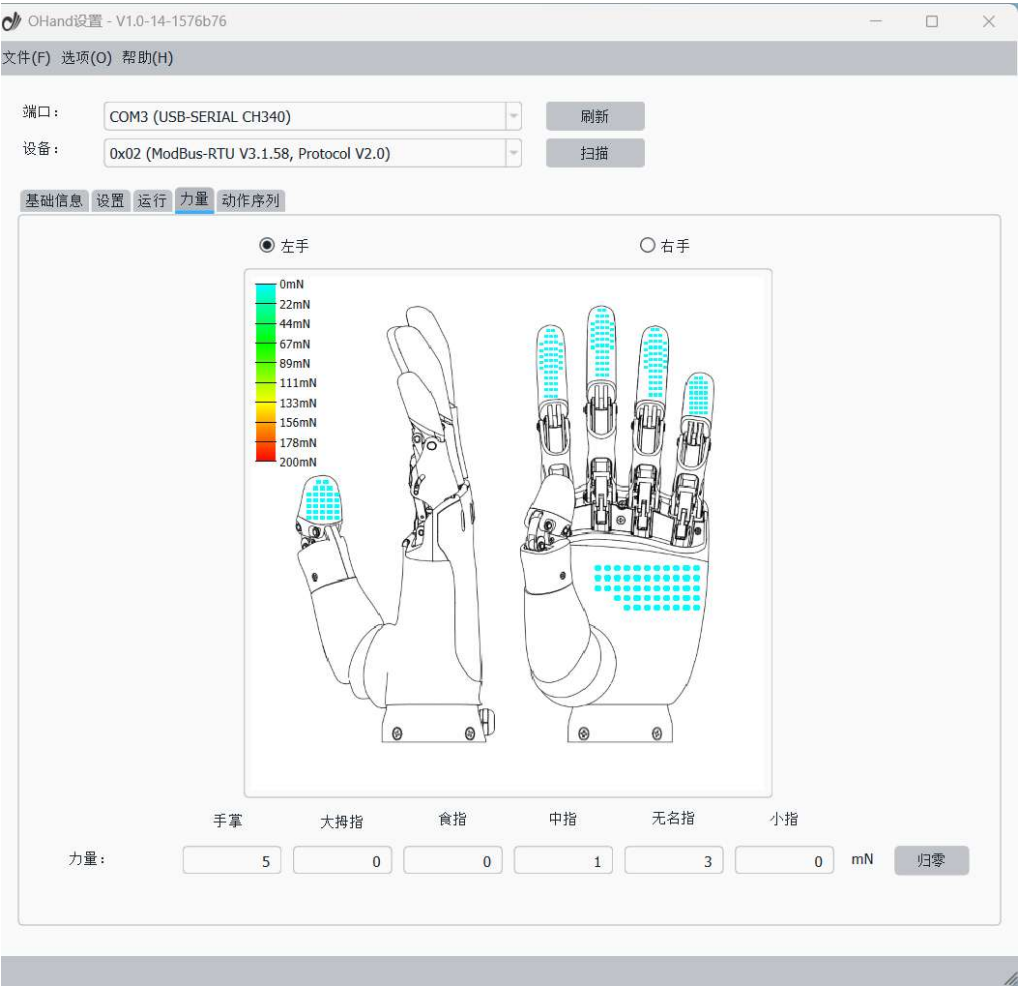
OHand设置 - V1.0-14-1576b76

文件(F) 选项(O) 帮助(H)

端口： COM3 (USB-SERIAL CH340) 刷新

设备： 0x02 (ModBus-RTU V3.1.58, Protocol V2.0) 扫描

基础信息 设置 运行 力量 动作序列

左手 右手

0mN
22mN
44mN
67mN
89mN
111mN
133mN
156mN
178mN
200mN

| | 手掌 | 大拇指 | 食指 | 中指 | 无名指 | 小指 | |
|---|---|---|---|---|---|---|---|
| 力量： | 5 | 0 | 0 | 1 | 3 | 0 | mN |

归零